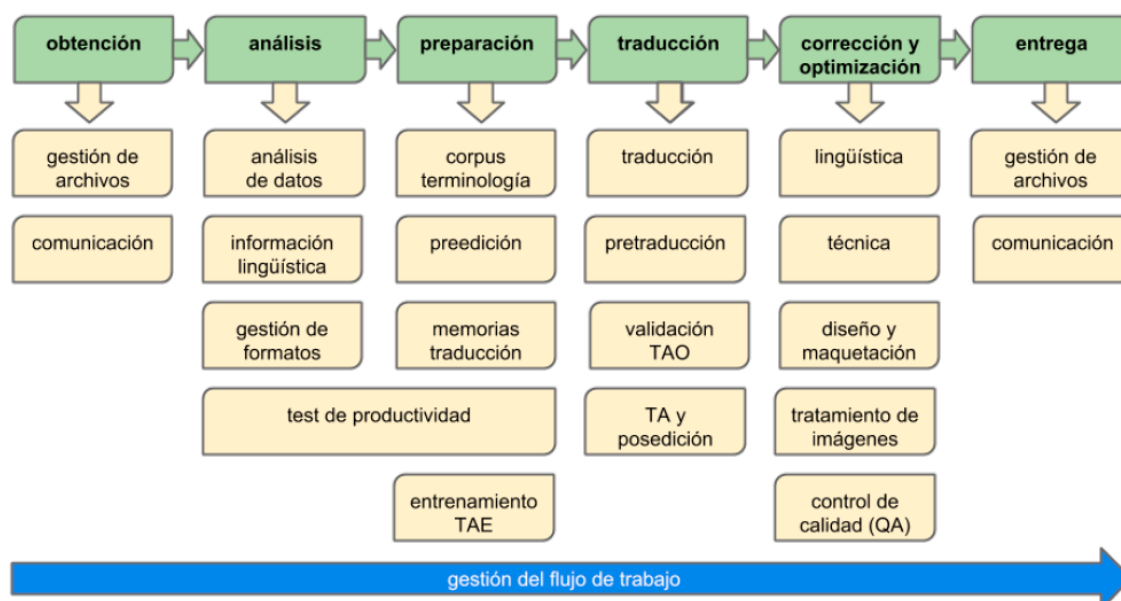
obtención

gestión de archivos

comunicación

análisis

análisis de datos

información lingüística

gestión de formatos

test de productividad

preparación

corpus terminología

preedición

memorias traducción

entrenamiento TAE

traducción

traducción

pretraducción

validación TAO

TA y posedición

corrección y optimización

lingüística

técnica

diseño y maquetación

tratamiento de imágenes

control de calidad (QA)

entrega

gestión de archivos

comunicación

gestión del flujo de trabajo